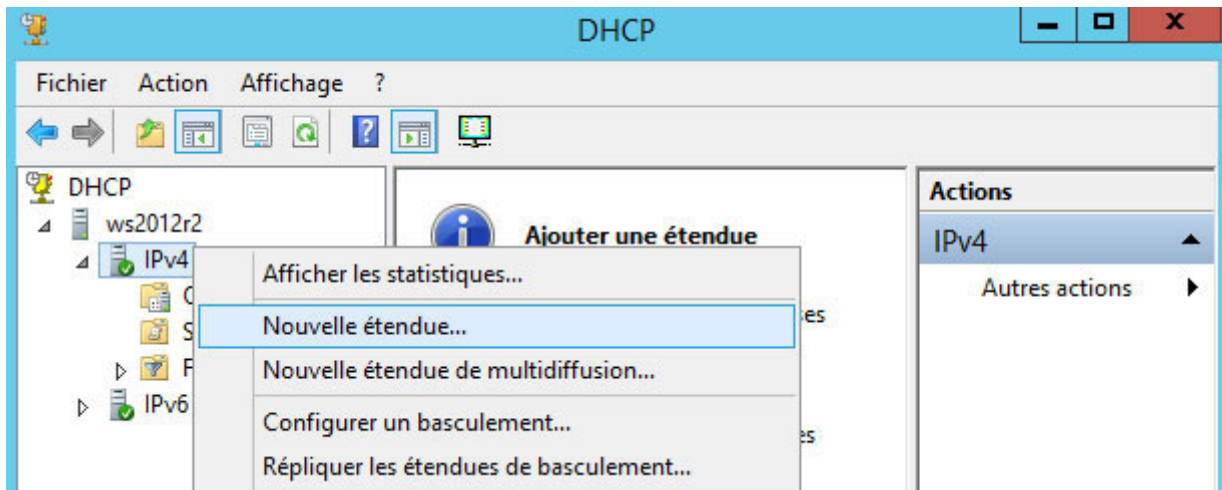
DHCP

Fichier Action Affichage ?

DHCP
ws2012r2
IPv4
C
S
F
IPv6

Ajouter une étendue

es

es

Afficher les statistiques...
Nouvelle étendue...
Nouvelle étendue de multidiffusion...
Configurer un basculement...
Répliquer les étendues de basculement...

Actions
IPv4
Autres actions